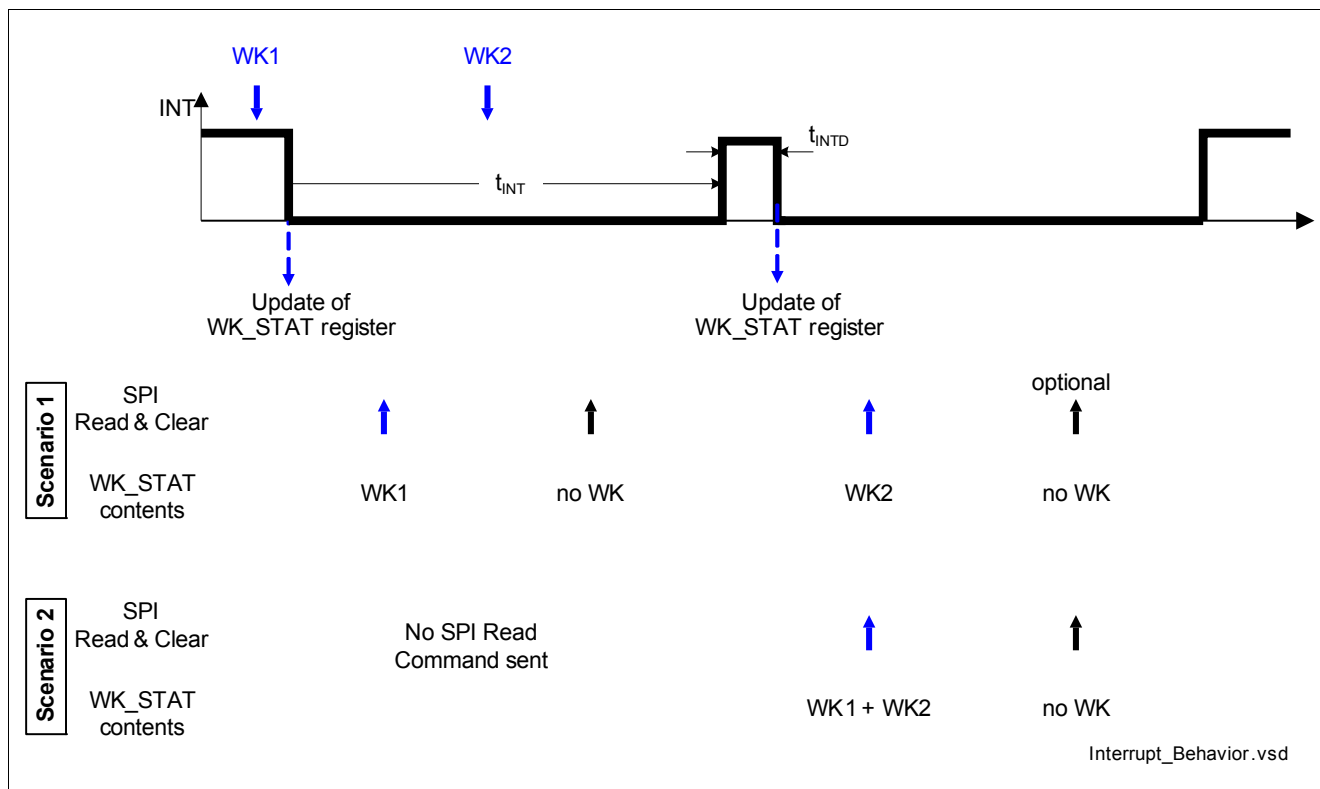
WK1

WK2

INT

$t_{INTD}$

$t_{INT}$

Update of WK_STAT register

Update of WK_STAT register

Scenario 1

SPI Read & Clear

optional

WK_STAT contents

WK1

no WK

WK2

no WK

Scenario 2

SPI Read & Clear

No SPI Read Command sent

WK_STAT contents

WK1 + WK2

no WK

Interrupt_Behavior.vsd